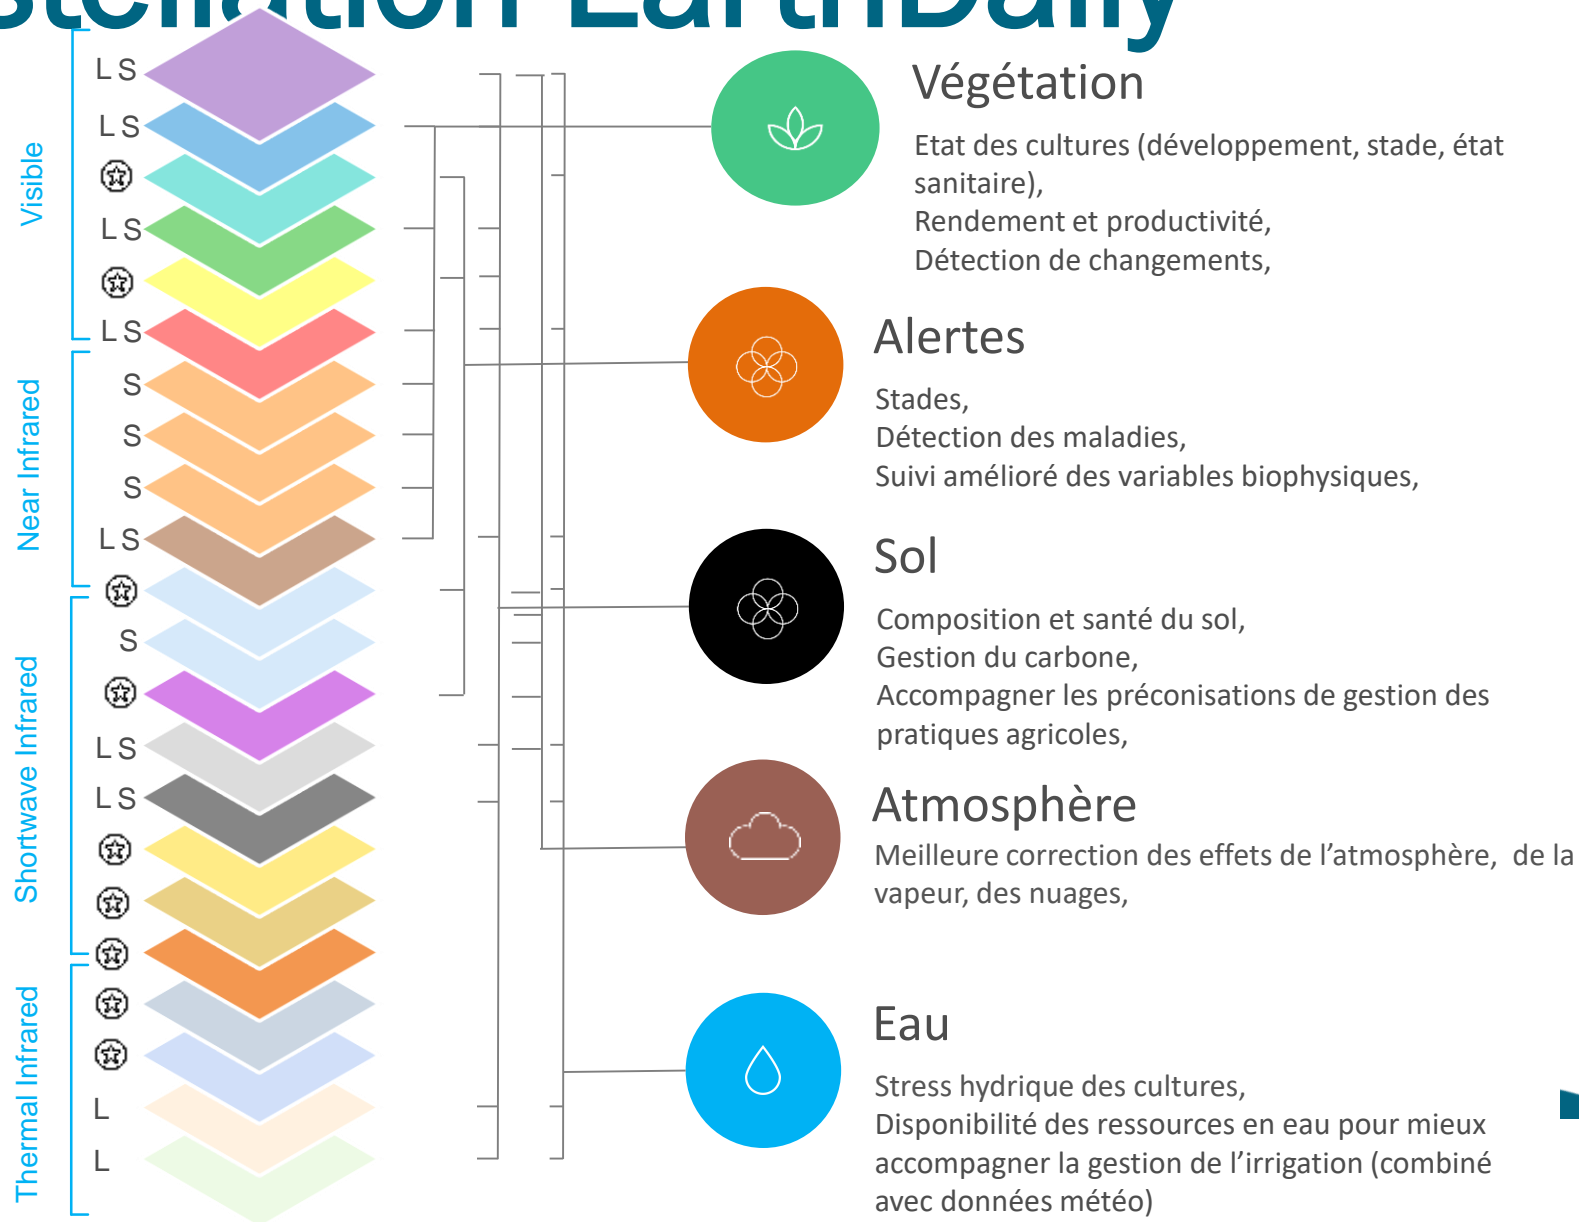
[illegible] EarthDaily

Visible
L S
L S
L S
L S

Near Infrared
S
S
S
L S

Shortwave Infrared
S
L S
L S

Thermal Infrared
L
L

Végétation
Etat des cultures (développement, stade, état sanitaire),
Rendement et productivité,
Détection de changements,

Alertes
Stades,
Détection des maladies,
Suivi amélioré des variables biophysiques,

Sol
Composition et santé du sol,
Gestion du carbone,
Accompagner les préconisations de gestion des pratiques agricoles,

Atmosphère
Meilleure correction des effets de l’atmosphère, de la vapeur, des nuages,

Eau
Stress hydrique des cultures,
Disponibilité des ressources en eau pour mieux accompagner la gestion de l’irrigation (combiné avec données météo)